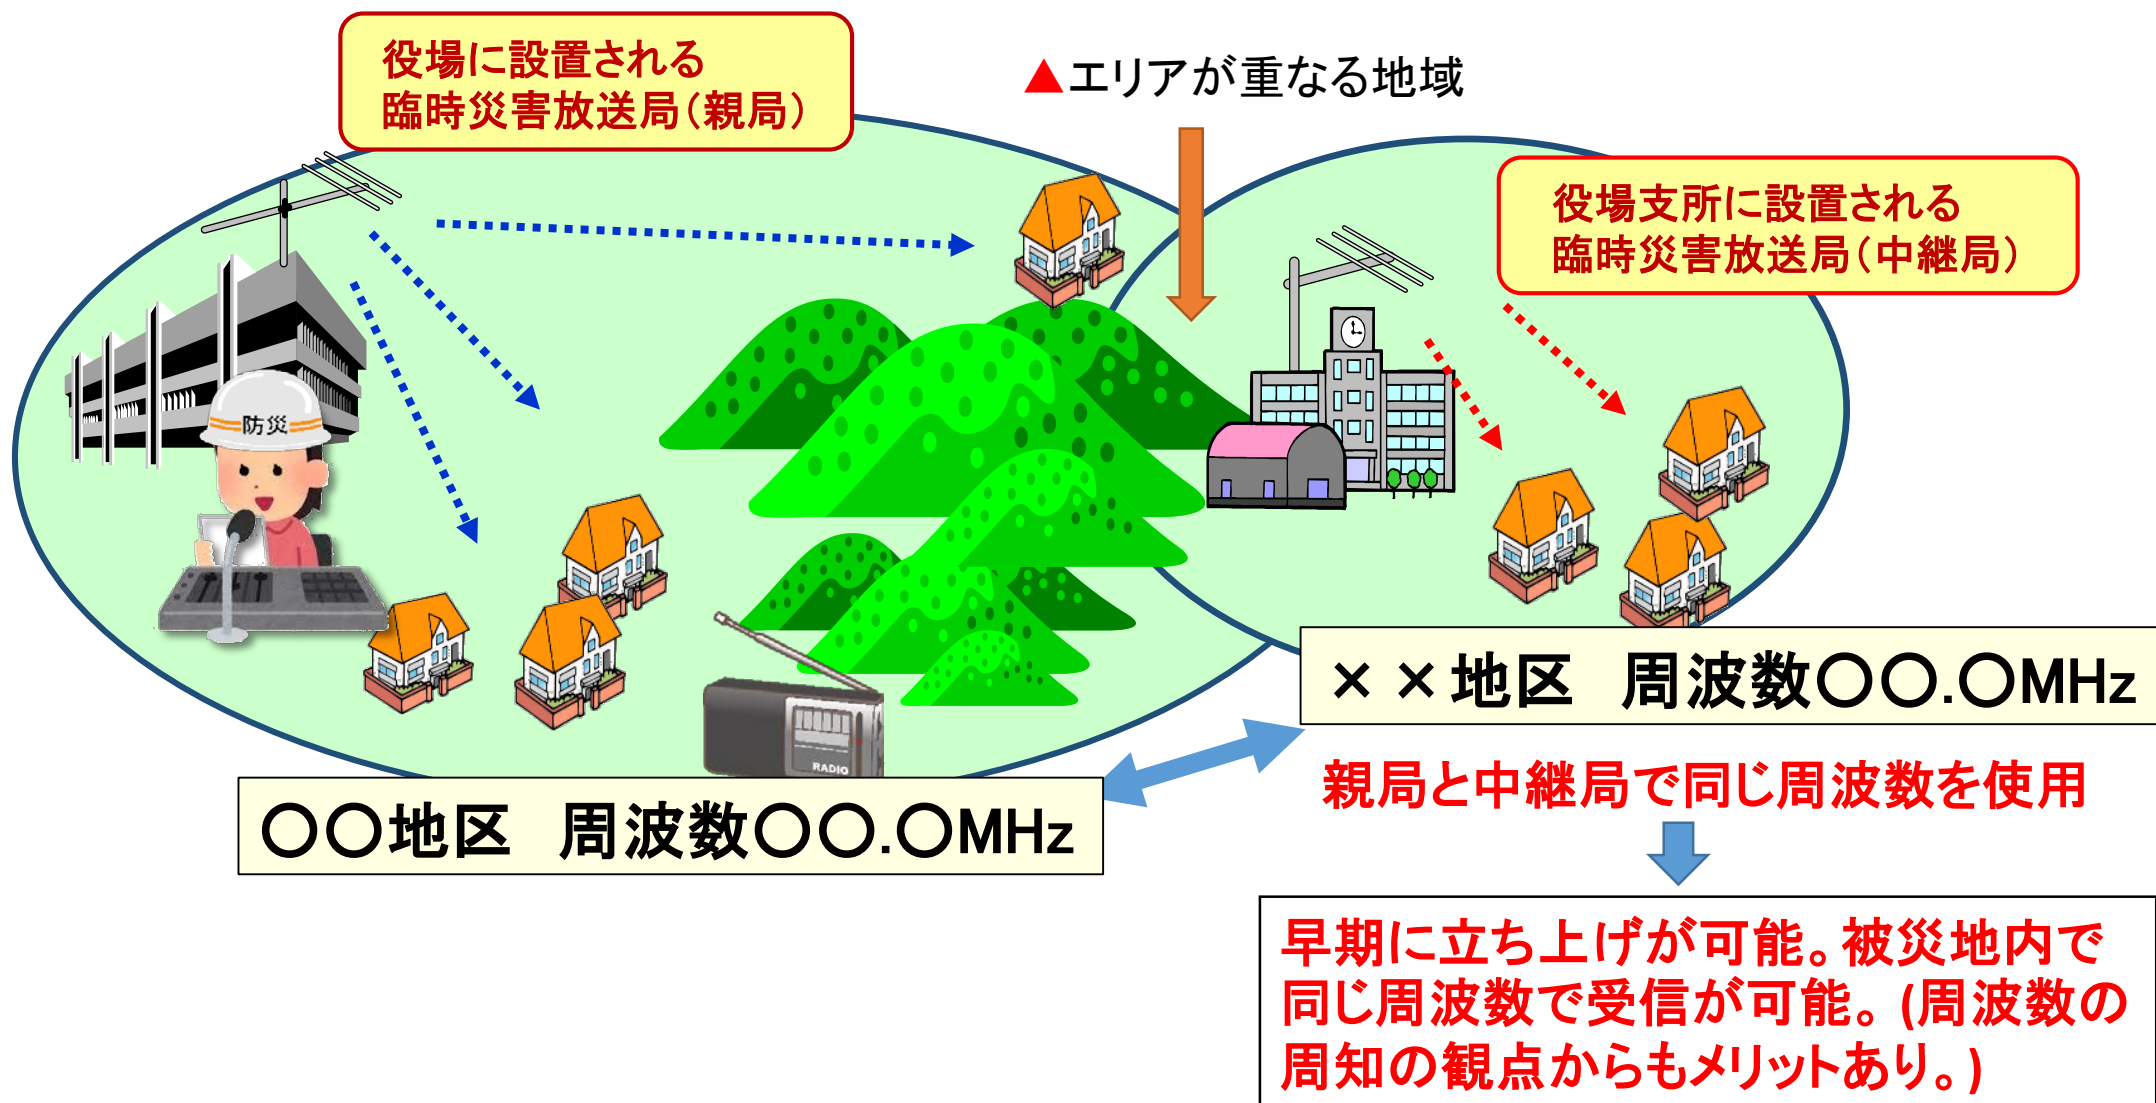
役場に設置される
臨時災害放送局（親局）

▲エリアが重なる地域

役場支所に設置される
臨時災害放送局（中継局）

防災

RADIO

××地区　周波数〇〇.〇MHz

〇〇地区　周波数〇〇.〇MHz

親局と中継局で同じ周波数を使用

早期に立ち上げが可能。被災地内で同じ周波数で受信が可能。(周波数の周知の観点からもメリットあり。)